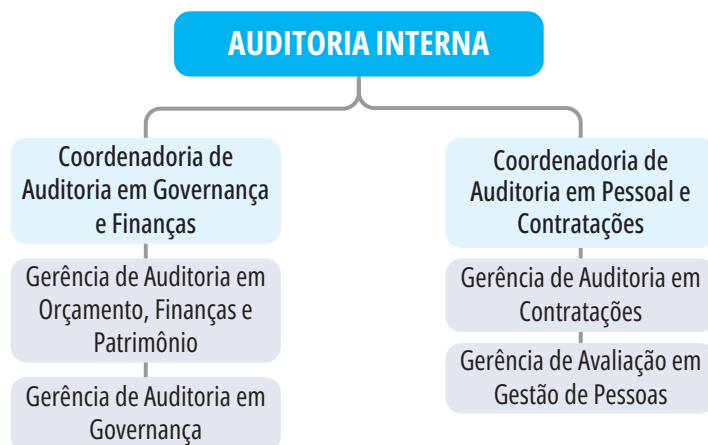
AUDITORIA INTERNA

Coordenadoria de Auditoria em Governança e Finanças

Gerência de Auditoria em Orçamento, Finanças e Patrimônio

Gerência de Auditoria em Governança

Coordenadoria de Auditoria em Pessoal e Contratações

Gerência de Auditoria em Contratações

Gerência de Avaliação em Gestão de Pessoas